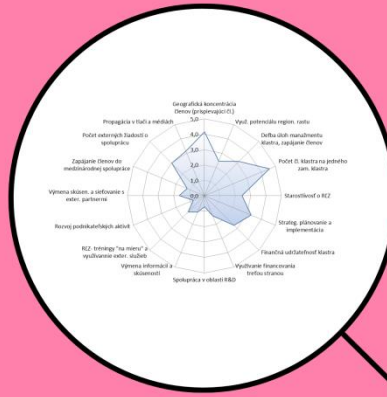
Geografická koncentrácia členov (prispievajúci čl.)

5,0

4,0

3,0

2,0

1,0

0,0

Využ. potenciálu región. rastu

Delba úloh manažmentu klastra, zapájanie členov

Počet čl. klastra na jedného zam. klastra

Starostlivosť o RZ

Strateg. plánovanie a implementácia

Finančná udržateľnosť klastra

Využívanie financovania tretou stranou

Spolupráca v oblasti R&D

Výmena informácií a skúseností

RZ: tréningy "na mieru" a využívanie exter. služieb

Rozvoj podnikateľských aktivít

Výmena skúsen. a sieťovanie s exter. partnermi

Zapájanie členov do medzinárodnej spolupráce

Počet externých žiadostí o spoluprácu

Propagácia v tlači a médiách